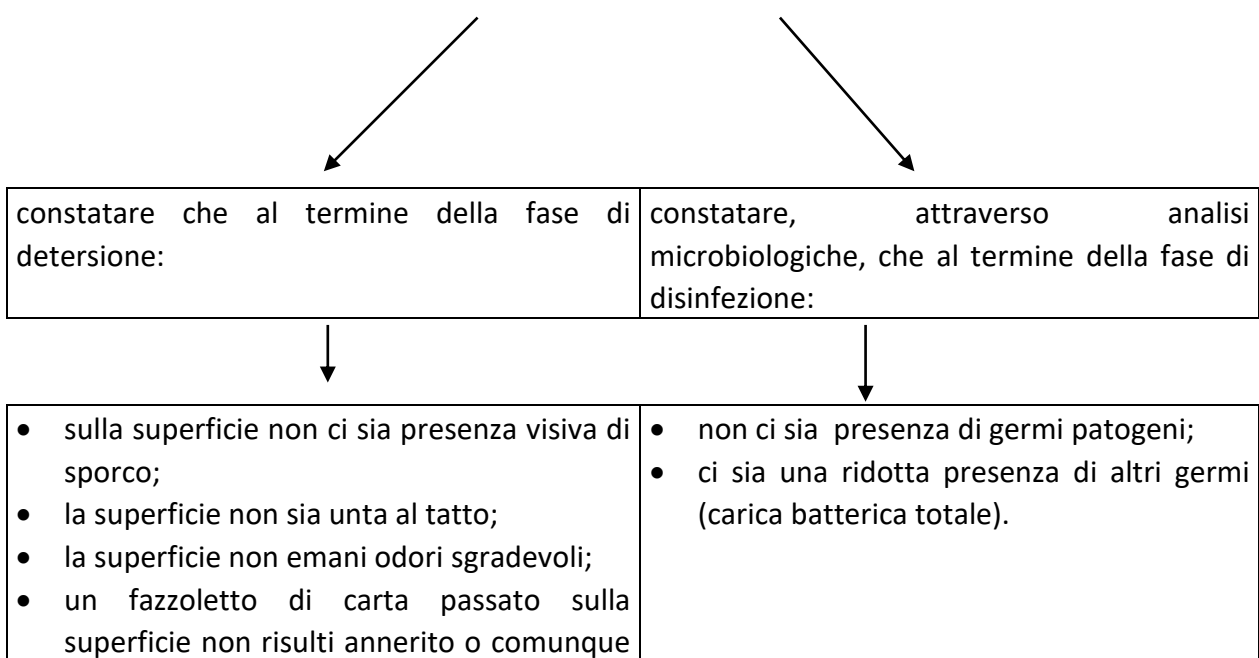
| constatare che al termine della fase di detersione: | constatare, attraverso analisi microbiologiche, che al termine della fase di disinfezione: |
|---|---|

| • sulla superficie non ci sia presenza visiva di sporco; • la superficie non sia unta al tatto; • la superficie non emani odori sgradevoli; • un fazzoletto di carta passato sulla superficie non risulti annerito o comunque | • non ci sia presenza di germi patogeni; • ci sia una ridotta presenza di altri germi (carica batterica totale). |
|---|---|